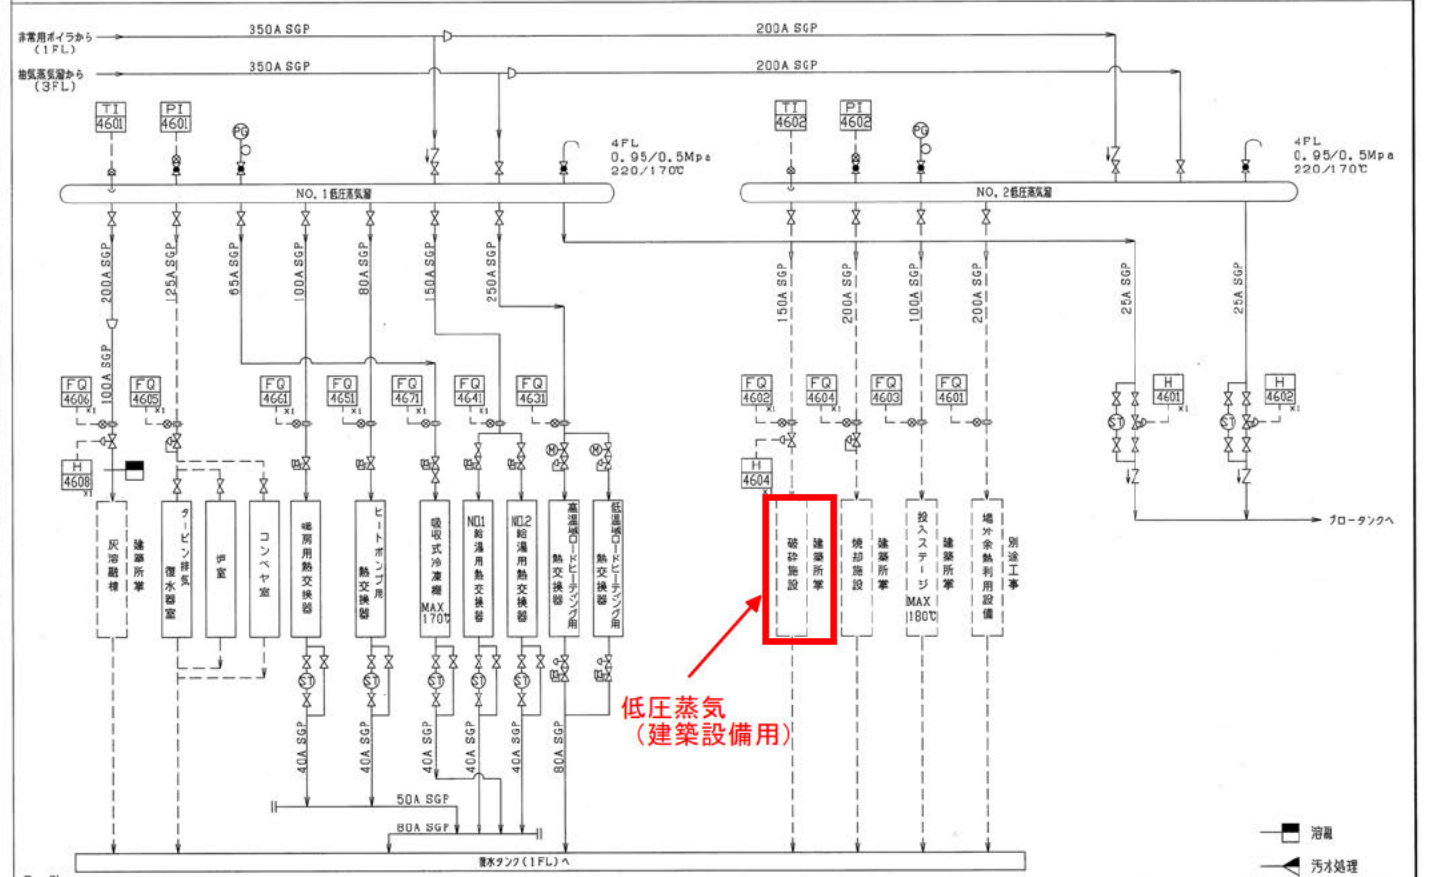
非常用ボイラから（1FL）
抽気蒸気溜から（3FL）
350A SGP
350A SGP
200A SGP
200A SGP

TI 4601
PI 4601
PG
4FL
0.95/0.5Mpa
220/170℃
NO.1低圧蒸気溜

TI 4602
PI 4602
PG
4FL
0.95/0.5Mpa
220/170℃
NO.2低圧蒸気溜

200A SGP
125A SGP
65A SGP
100A SGP
80A SGP
150A SGP
250A SGP
100A SGP

150A SGP
200A SGP
100A SGP
200A SGP
25A SGP
25A SGP

FQ 4606
FQ 4605
FQ 4661
FQ 4651
FQ 4671
FQ 4641
FQ 4631
H 4608

FQ 4602
FQ 4604
FQ 4603
FQ 4601
H 4604
H 4601
H 4602

灰溶融棟 建築所掌
タービン排気復水器室
炉室
コンベヤ室
暖房用熱交換器
ヒートポンプ用熱交換器
吸収式冷凍機 MAX 170℃
NO1 給湯用熱交換器
NO2 給湯用熱交換器
高温域ロードヒーティング用熱交換器
低温域ロードヒーティング用熱交換器

破砕施設 建築所掌
焼却施設 建築所掌
投入ステージ 建築所掌 MAX 180℃
場外余熱利用設備 別途工事

ブロータンクへ

低圧蒸気
（建築設備用）

40A SGP
40A SGP
40A SGP
40A SGP
40A SGP
80A SGP
50A SGP
80A SGP
復水タンク（1FL）へ

溶融
汚水処理